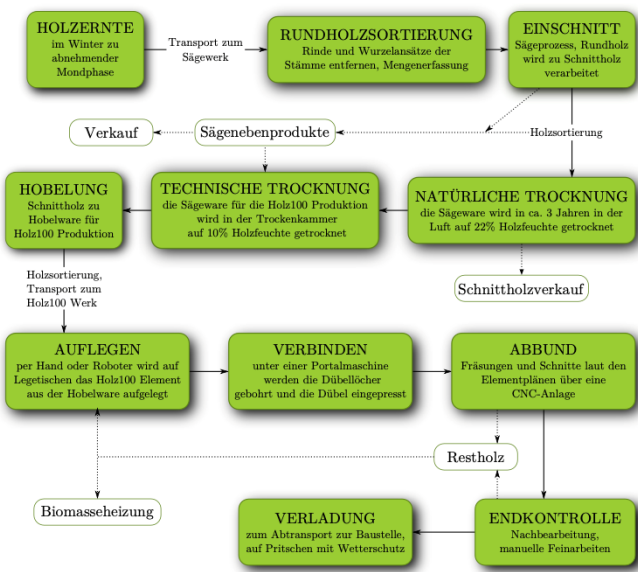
HOLZERNTE
im Winter zu abnehmender Mondphase

Transport zum Sägewerk

RUNDHOLZSORTIERUNG
Rinde und Wurzelansätze der Stämme entfernen, Mengenerfassung

EINSCHNITT
Sägeprozess, Rundholz wird zu Schnittholz verarbeitet

Verkauf

Sägenebenprodukte

Holzsortierung

HOBELUNG
Schnittholz zu Hobelware für Holz100 Produktion

TECHNISCHE TROCKNUNG
die Sägeware für die Holz100 Produktion wird in der Trockenkammer auf 10% Holzfeuchte getrocknet

NATÜRLICHE TROCKNUNG
die Sägeware wird in ca. 3 Jahren in der Luft auf 22% Holzfeuchte getrocknet

Holzsortierung, Transport zum Holz100 Werk

Schnittholzverkauf

AUFLEGEN
per Hand oder Roboter wird auf Legetischen das Holz100 Element aus der Hobelware aufgelegt

VERBINDEN
unter einer Portalmaschine werden die Dübellöcher gebohrt und die Dübel eingepresst

ABBUND
Fräsungen und Schnitte laut den Elementplänen über eine CNC-Anlage

Restholz

Biomasseheizung

VERLADUNG
zum Abtransport zur Baustelle, auf Pritschen mit Wetterschutz

ENDKONTROLLE
Nachbearbeitung, manuelle Feinarbeiten